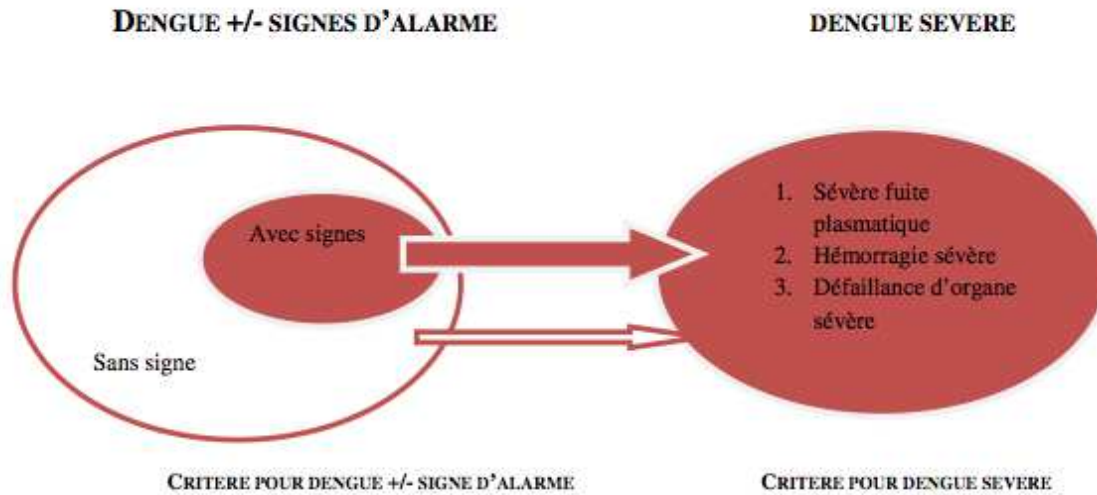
DENGUE +/- SIGNES D'ALARME

DENGUE SEVERE

Avec signes

Sans signe

1. Sévère fuite plasmatique
2. Hémorragie sévère
3. Défaillance d'organe sévère

CRITERE POUR DENGUE +/- SIGNE D'ALARME

CRITERE POUR DENGUE SEVERE